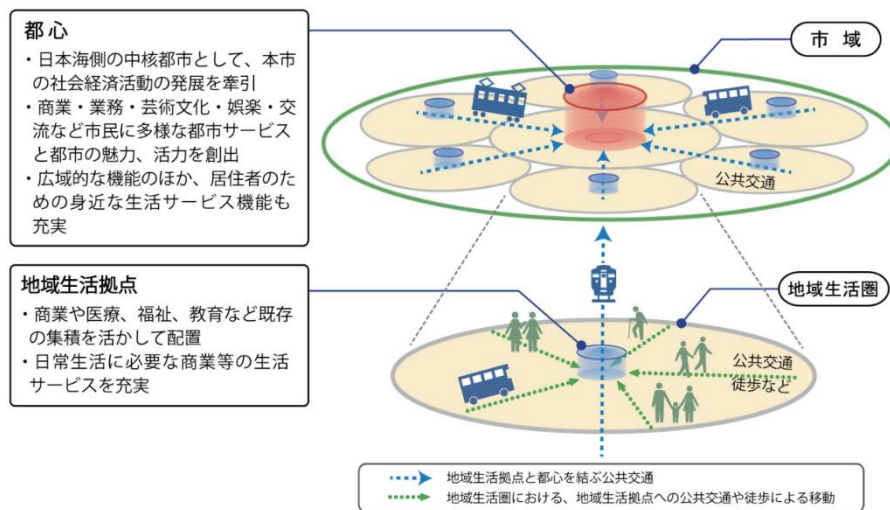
都心

・日本海側の中核都市として、本市の社会経済活動の発展を牽引
・商業・業務・芸術文化・娯楽・交流など市民に多様な都市サービスと都市の魅力、活力を創出
・広域的な機能のほか、居住者のための身近な生活サービス機能も充実

市域

公共交通

地域生活拠点

・商業や医療、福祉、教育など既存の集積を活かして配置
・日常生活に必要な商業等の生活サービスを充実

地域生活圏

公共交通
徒歩など

地域生活拠点と都心を結ぶ公共交通
地域生活圏における、地域生活拠点への公共交通や徒歩による移動